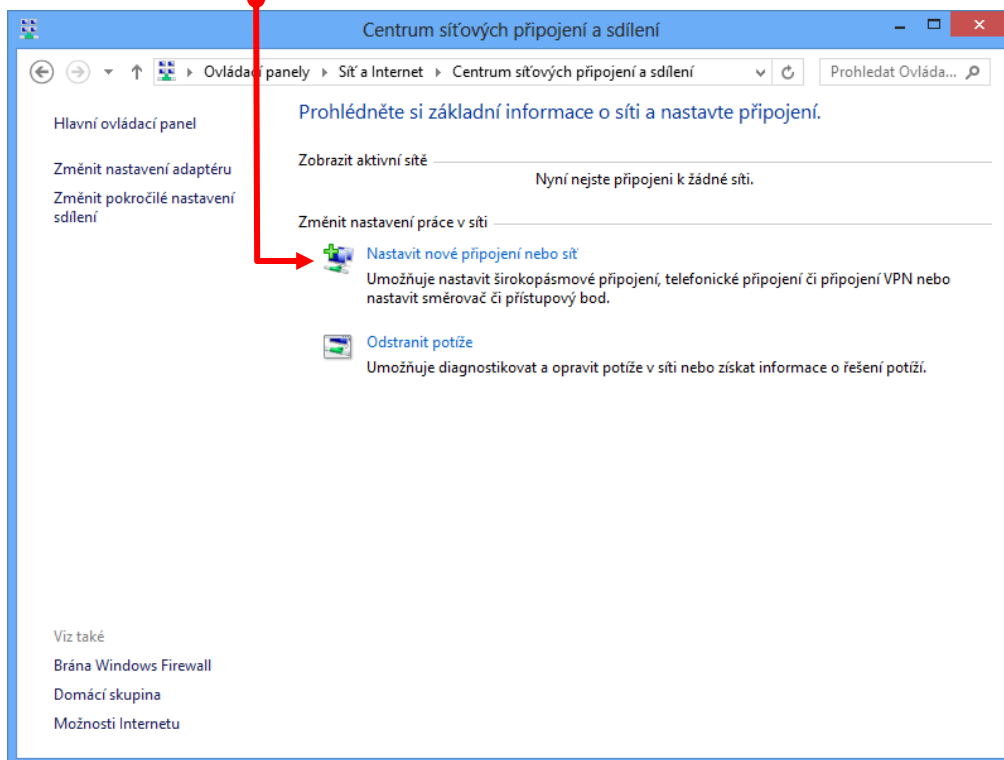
Centrum síťových připojení a sdílení

Ovládací panely ▸ Síť a Internet ▸ Centrum síťových připojení a sdílení

Prohledat Ovláda...

Hlavní ovládací panel

Změnit nastavení adaptéru

Změnit pokročilé nastavení sdílení

Prohlédněte si základní informace o síti a nastavte připojení.

Zobrazit aktivní sítě

Nyní nejste připojeni k žádné síti.

Změnit nastavení práce v síti

Nastavit nové připojení nebo síť

Umožňuje nastavit širokopásmové připojení, telefonické připojení či připojení VPN nebo nastavit směrovač či přístupový bod.

Odstranit potíže

Umožňuje diagnostikovat a opravit potíže v síti nebo získat informace o řešení potíží.

Viz také

Brána Windows Firewall

Domácí skupina

Možnosti Internetu